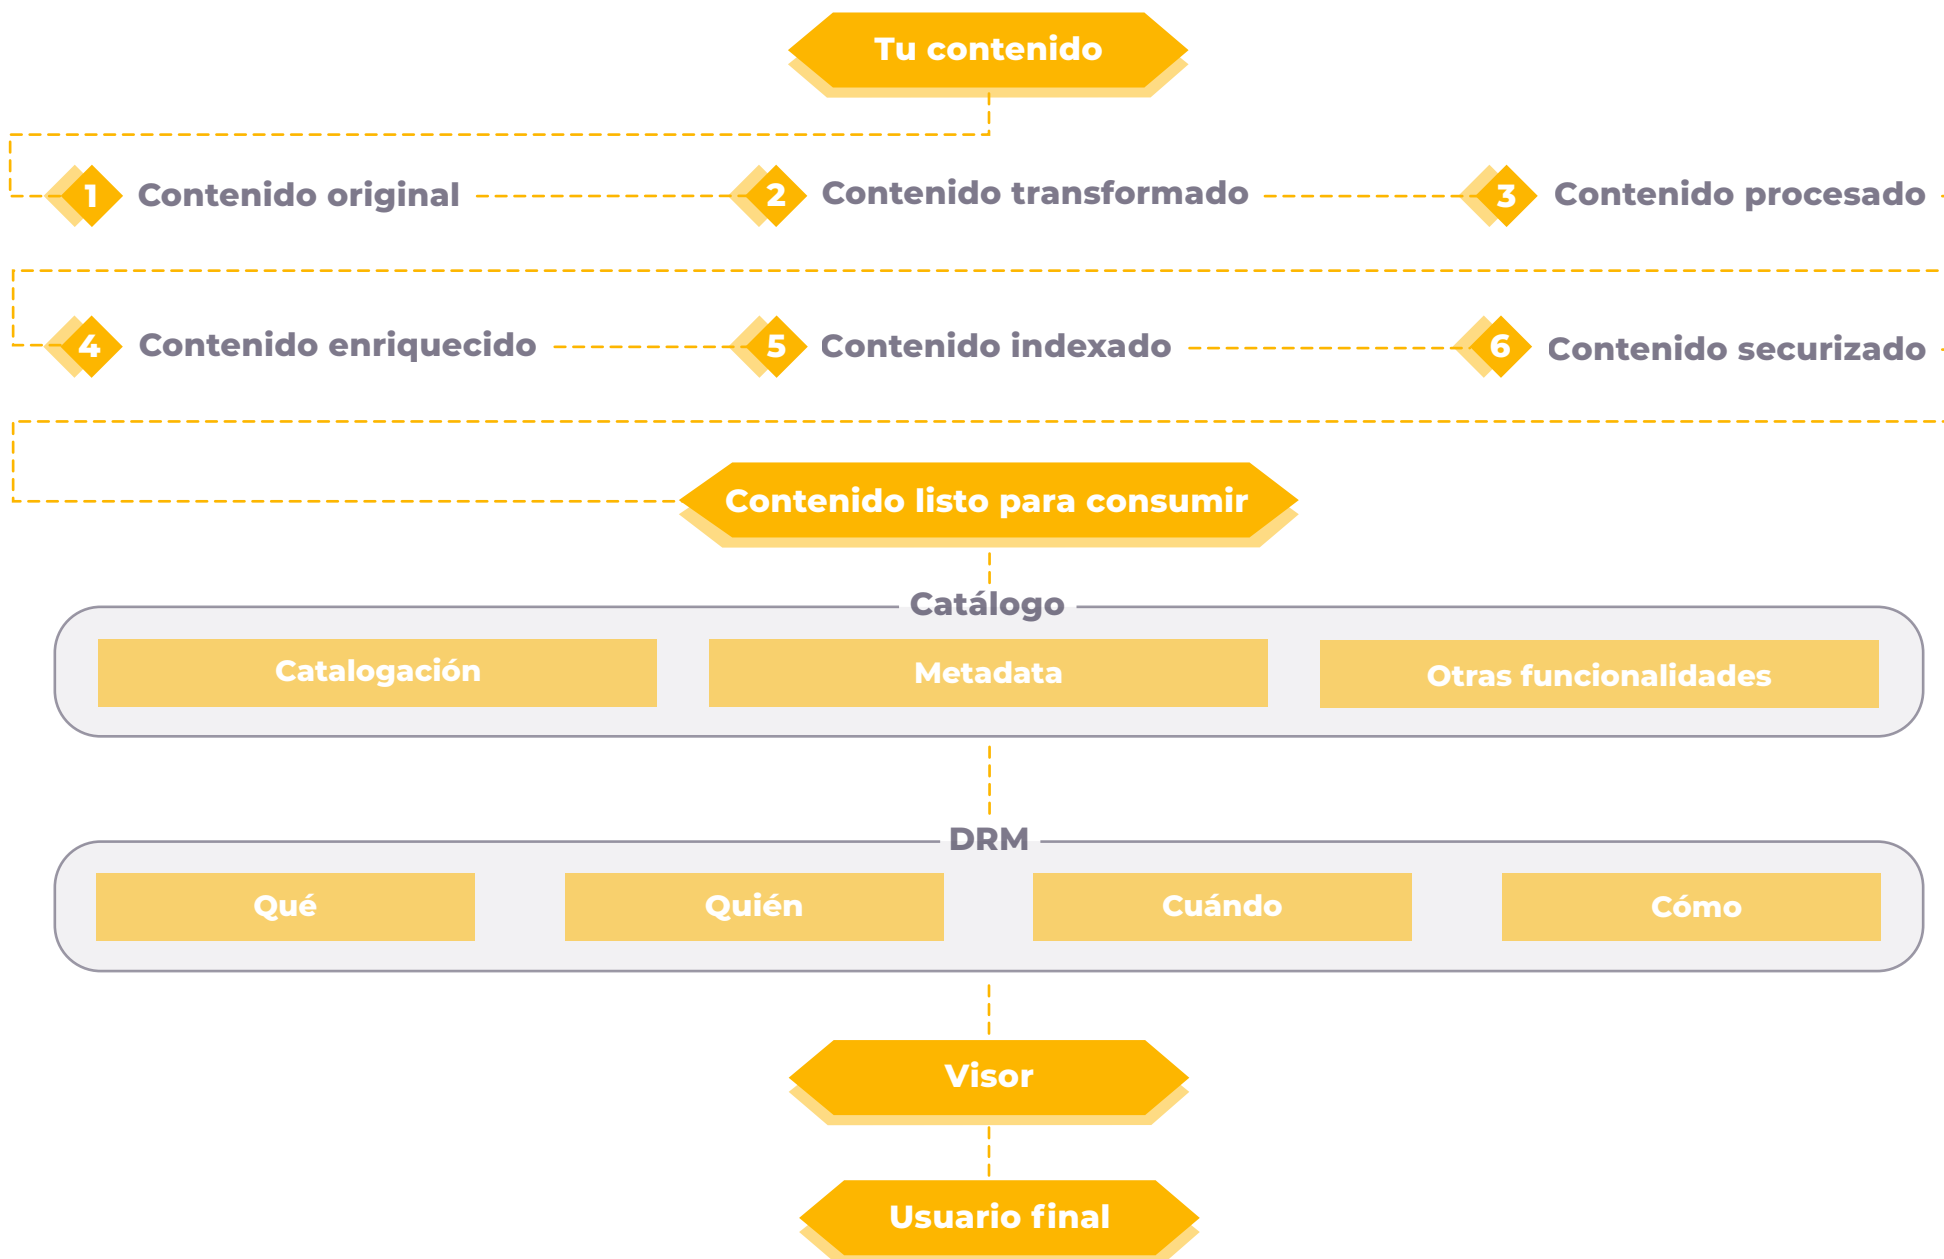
Tu contenido

1 Contenido original

2 Contenido transformado

3 Contenido procesado

4 Contenido enriquecido

5 Contenido indexado

6 Contenido securizado

Contenido listo para consumir

Catálogo

Catalogación

Metadata

Otras funcionalidades

DRM

Qué

Quién

Cuándo

Cómo

Visor

Usuario final